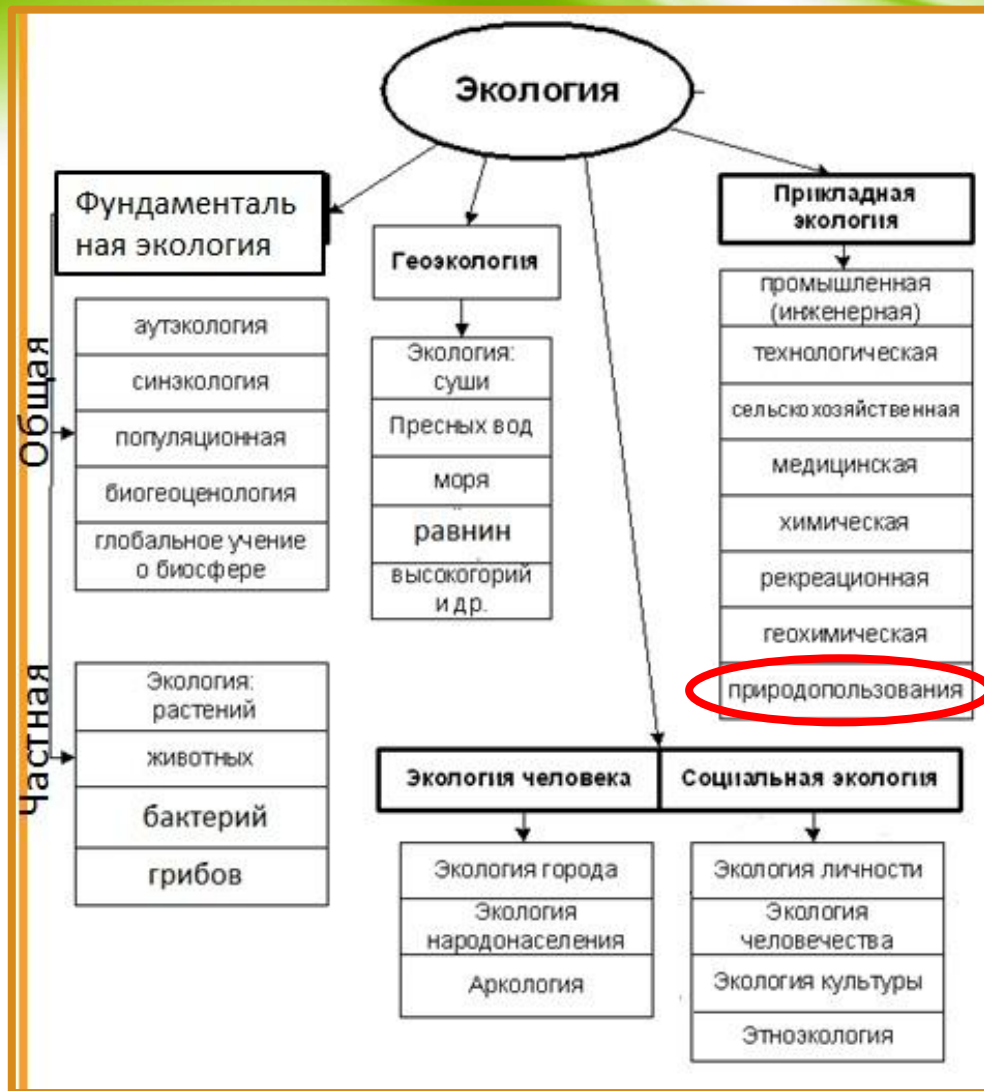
Экология

Фундаментальная экология

Общая

аутэкология
синэкология
популяционная
биогеоценология
глобальное учение о биосфере

Частная

Экология: растений
животных
бактерий
грибов

Геоэкология

Экология: суши
Пресных вод
моря
равнин
высокогорий и др.

Прикладная экология

промышленная (инженерная)
технологическая
сельскохозяйственная
медицинская
химическая
рекреационная
геохимическая
природопользования

Экология человека

Экология города
Экология народонаселения
Аркология

Социальная экология

Экология личности
Экология человечества
Экология культуры
Этноэкология